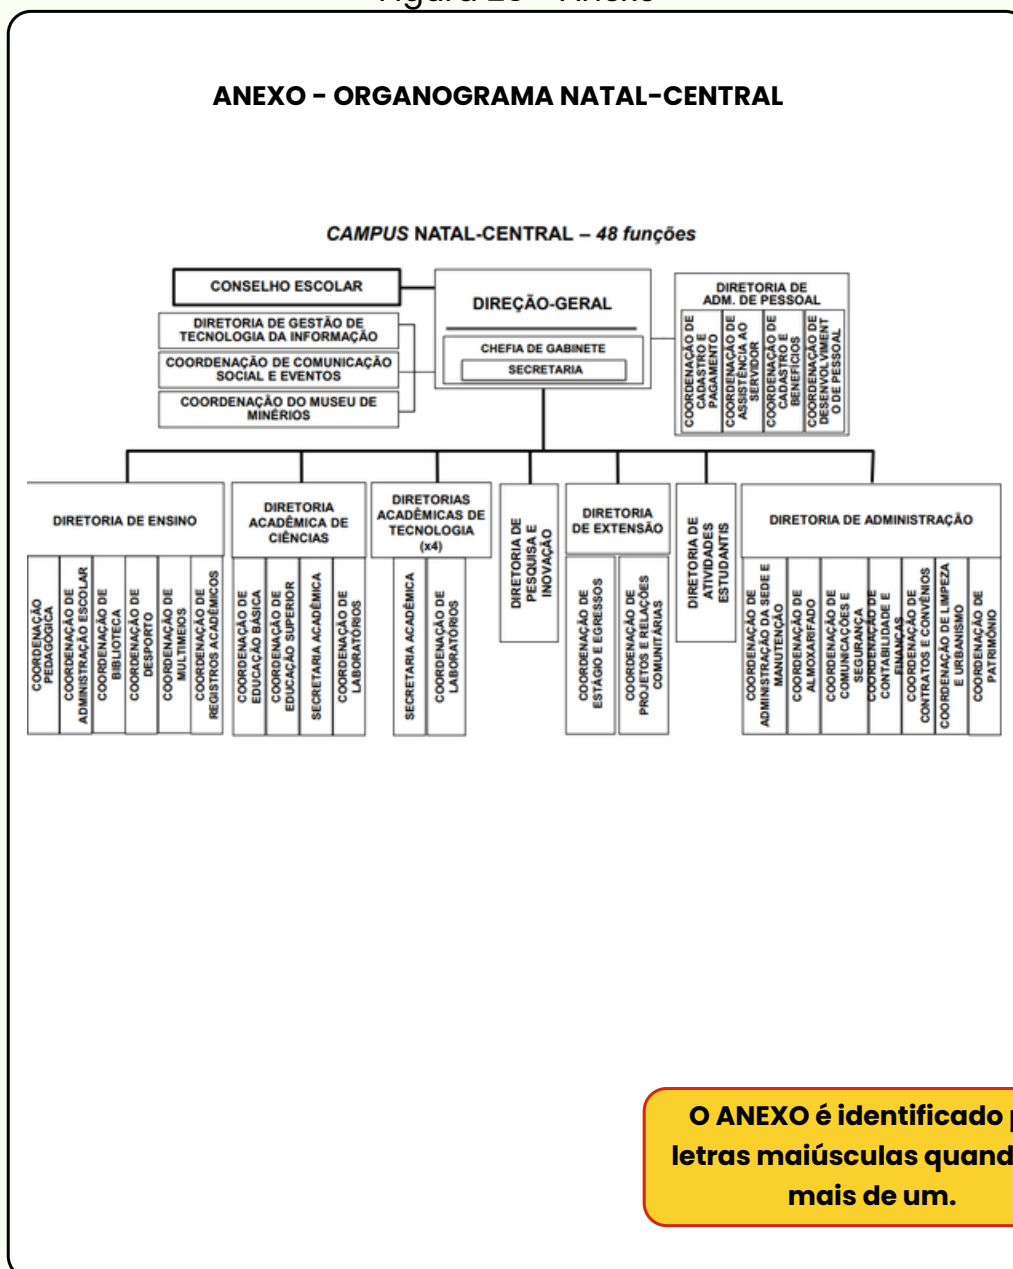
Figura 26 – Anexo

ANEXO - ORGANOGRAMA NATAL-CENTRAL

*CAMPUS* NATAL-CENTRAL – *48 funções*

CONSELHO ESCOLAR

DIREÇÃO-GERAL

CHEFIA DE GABINETE

SECRETARIA

DIRETORIA DE GESTÃO DE TECNOLOGIA DA INFORMAÇÃO

COORDENAÇÃO DE COMUNICAÇÃO SOCIAL E EVENTOS

COORDENAÇÃO DO MUSEU DE MINÉRIOS

DIRETORIA DE ADM. DE PESSOAL

COORDENAÇÃO DE CADASTRO E PAGAMENTO

COORDENAÇÃO DE ASSISTÊNCIA AO SERVIDOR

COORDENAÇÃO DE CADASTRO E BENEFÍCIOS

COORDENAÇÃO DE DESENVOLVIMENTO DE PESSOAL

DIRETORIA DE ENSINO

COORDENAÇÃO PEDAGÓGICA

COORDENAÇÃO DE ADMINISTRAÇÃO ESCOLAR

COORDENAÇÃO DE BIBLIOTECA

COORDENAÇÃO DE DESPORTO

COORDENAÇÃO DE MULTIMEIOS

COORDENAÇÃO DE REGISTROS ACADÊMICOS

DIRETORIA ACADÊMICA DE CIÊNCIAS

COORDENAÇÃO DE EDUCAÇÃO BÁSICA

COORDENAÇÃO DE EDUCAÇÃO SUPERIOR

SECRETARIA ACADÊMICA

COORDENAÇÃO DE LABORATÓRIOS

DIRETORIAS ACADÊMICAS DE TECNOLOGIA (x4)

SECRETARIA ACADÊMICA

COORDENAÇÃO DE LABORATÓRIOS

DIRETORIA DE PESQUISA E INOVAÇÃO

DIRETORIA DE EXTENSÃO

COORDENAÇÃO DE ESTÁGIO E EGRESSOS

COORDENAÇÃO DE PROJETOS E RELAÇÕES COMUNITÁRIAS

DIRETORIA DE ATIVIDADES ESTUDANTIS

DIRETORIA DE ADMINISTRAÇÃO

COORDENAÇÃO DE ADMINISTRAÇÃO DA SEDE E MANUTENÇÃO

COORDENAÇÃO DE ALMOXARIFADO

COORDENAÇÃO DE COMUNICAÇÕES E SEGURANÇA

COORDENAÇÃO DE CONTABILIDADE E FINANÇAS

COORDENAÇÃO DE CONTRATOS E CONVÊNIOS

COORDENAÇÃO DE LIMPEZA E URBANISMO

COORDENAÇÃO DE PATRIMÔNIO

O ANEXO é identificado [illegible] letras maiúsculas quand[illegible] mais de um.